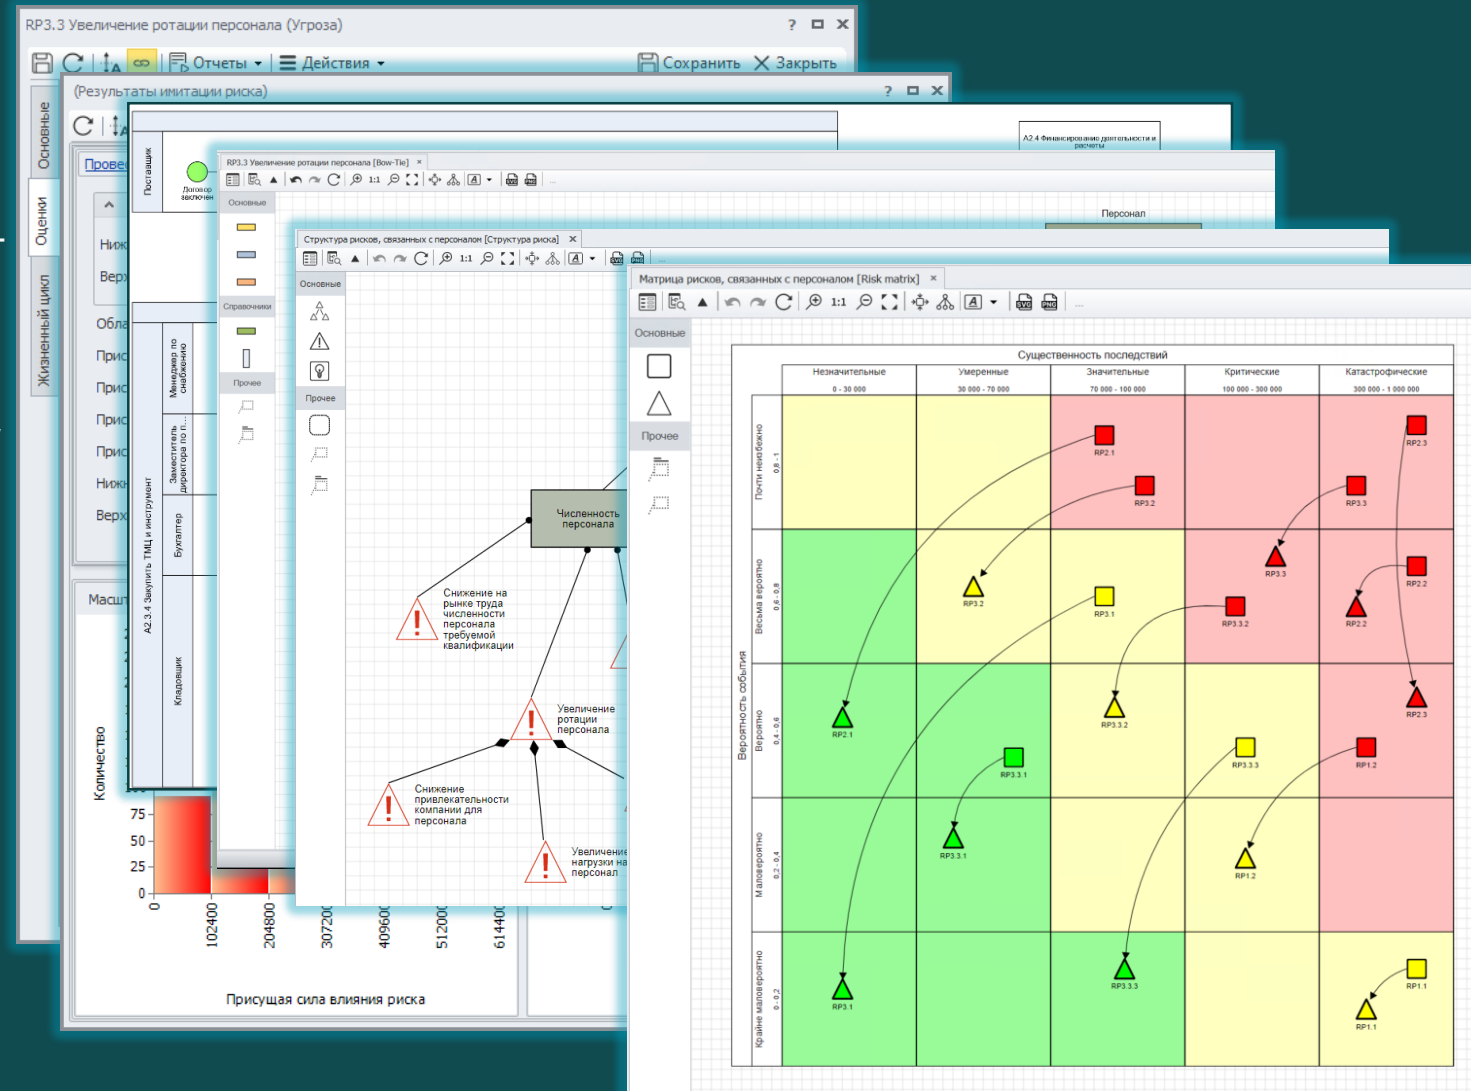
RP3.3 Увеличение ротации персонала (Угроза)

? ☐ ✕

Отчеты ▾ Действия ▾ Сохранить Закрыть

Основные

Оценки

Жизненный цикл

(Результаты имитации риска)

? ☐ ✕

Прове

Ниж

Верх

Обла

Прис

Прис

Прис

Прис

Ниж

Верх

Масш

Количество

75

50

25

0

0

102400

204800

307200

409600

512000

614400

Присущая сила влияния риска

Поставщик

Договор заключен

A2.4 Финансирование деятельности и расчеты

Персонал

A2.3.4 Закупить ТМЦ и инструмент

Менеджер по снабжению

Заместитель директора по п...

Бухгалтер

Кладовщик

RP3.3 Увеличение ротации персонала [Bow-Tie] ×

1:1

Основные

Справочники

Прочее

Структура рисков, связанных с персоналом [Структура риска] ×

1:1

Основные

Прочее

Численность персонала

Снижение на рынке труда численности персонала требуемой квалификации

Увеличение ротации персонала

Снижение привлекательности компании для персонала

Увеличение нагрузки на персонал

Матрица рисков, связанных с персоналом [Risk matrix] ×

1:1

Основные

Прочее

Существенность последствий

| | Незначительные 0 - 30 000 | Умеренные 30 000 - 70 000 | Значительные 70 000 - 100 000 | Критические 100 000 - 300 000 | Катастрофические 300 000 - 1 000 000 |
|---|---|---|---|---|---|
| Почти неизбежно 0,8 - 1 | | | RP2.1 RP3.2 | | RP2.3 RP3.3 |
| Весьма вероятно 0,6 - 0,8 | | RP3.2 | RP3.1 | RP3.3 RP3.3.2 | RP2.2 RP2.2 |
| Вероятно 0,4 - 0,6 | RP2.1 | RP3.3.1 | RP3.3.2 | RP3.3.3 | RP2.3 RP1.2 |
| Маловероятно 0,2 - 0,4 | | RP3.3.1 | | RP1.2 | |
| Крайне маловероятно 0 - 0,2 | RP3.1 | | RP3.3.3 | | RP1.1 RP1.1 |

Вероятность события